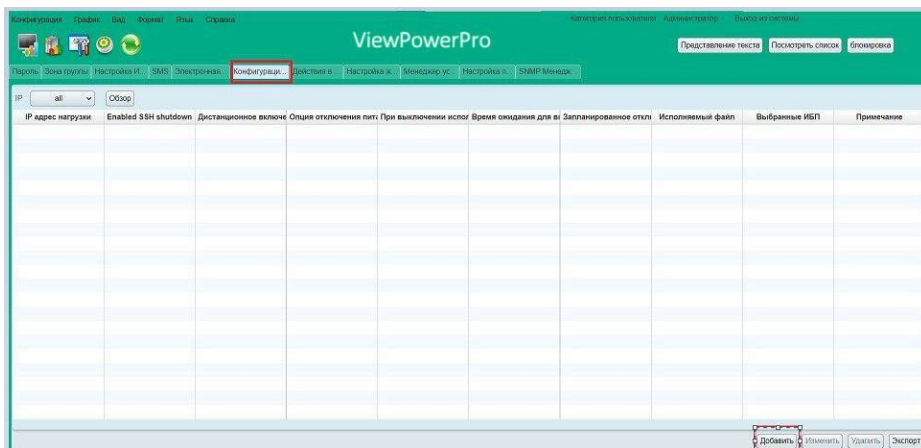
Конфигурация График Вид Формат Язык Справка

Категория пользователя : Администратор Выход из системы

ViewPowerPro

Представление текста Посмотреть список блокировка

Пароль Зона группы Настройка И... SMS Электронная... Конфигураци... Действия в... Настройка ж... Менеджер ус... Настройка с... SNMP Менедж...

IP all Обзор

| IP адрес нагрузки | Enabled SSH shutdown | Дистанционное включе | Опция отключения пит | При выключении испол | Время ожидания для вы | Запланированное откл | Исполняемый файл | Выбранные ИБП | Примечание |
|---|---|---|---|---|---|---|---|---|---|
| | | | | | | | | | |

Добавить Изменить Удалить Экспорт